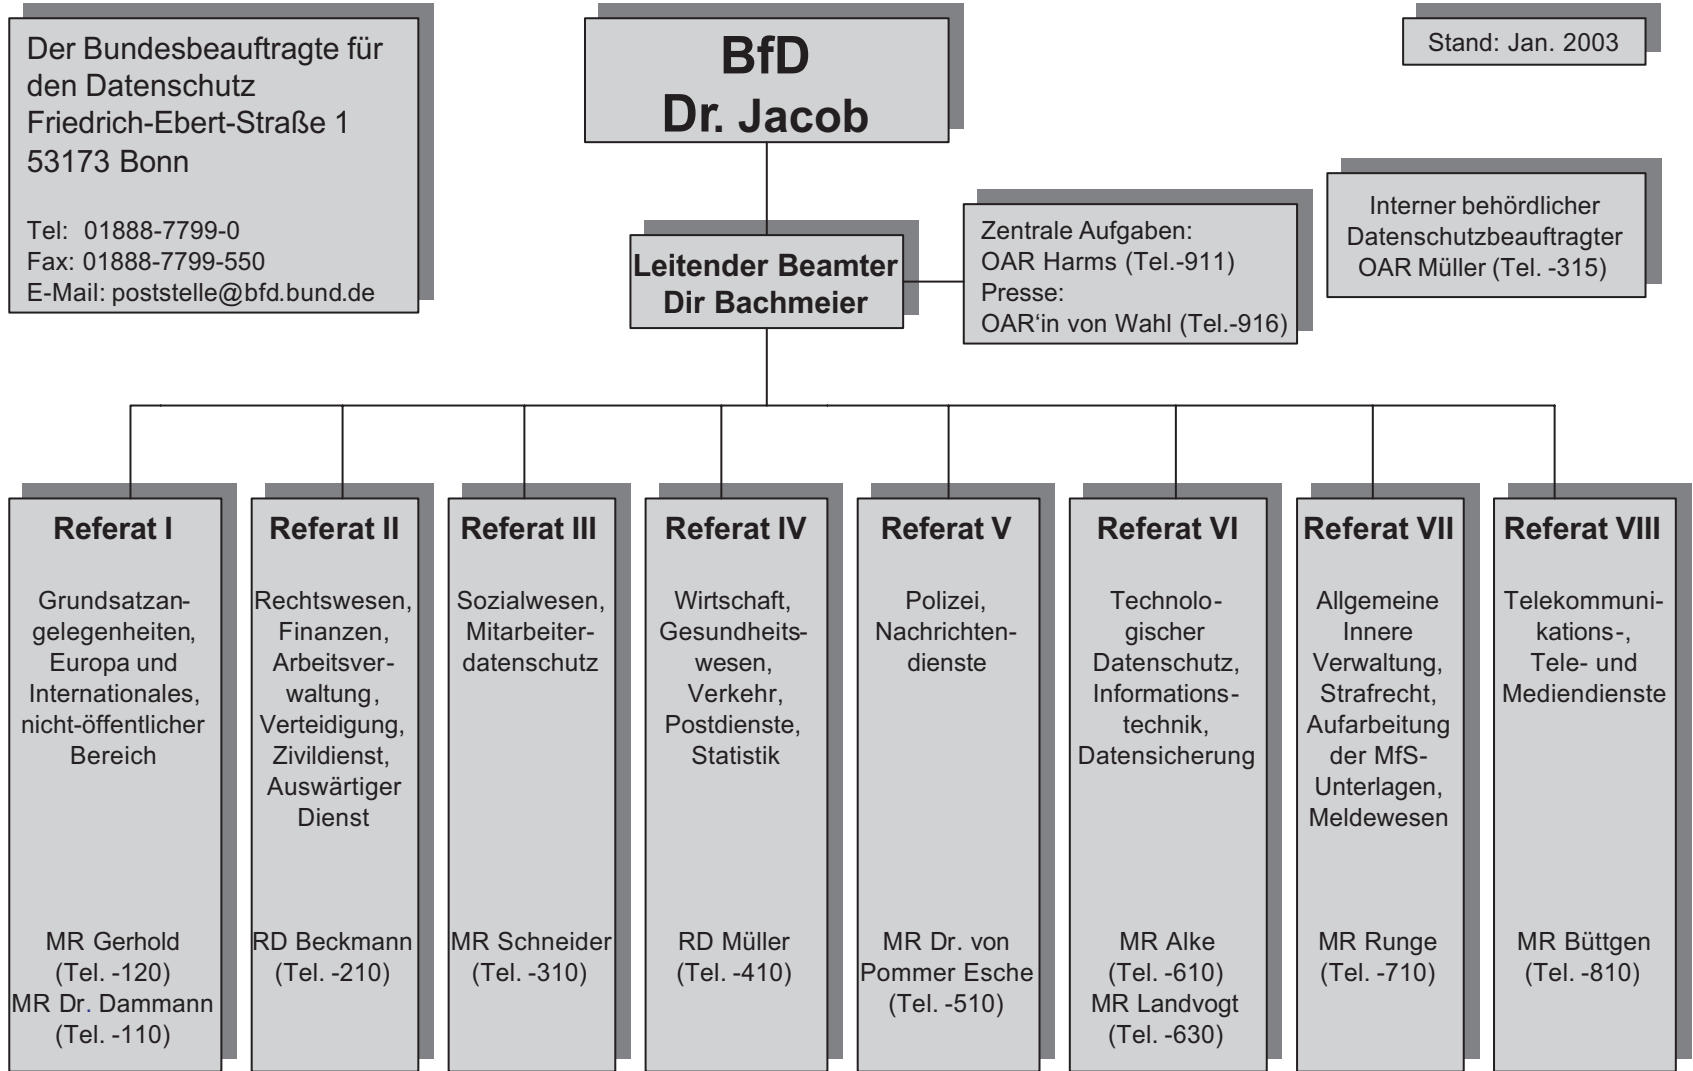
Der Bundesbeauftragte für den Datenschutz
Friedrich-Ebert-Straße 1
53173 Bonn

Tel: 01888-7799-0
Fax: 01888-7799-550
E-Mail: poststelle@bfd.bund.de

BfD
Dr. Jacob

Stand: Jan. 2003

Leitender Beamter
Dir Bachmeier

Zentrale Aufgaben:
OAR Harms (Tel.-911)
Presse:
OAR'in von Wahl (Tel.-916)

Interner behördlicher Datenschutzbeauftragter
OAR Müller (Tel. -315)

Referat I

Grundsatzangelegenheiten, Europa und Internationales, nicht-öffentlicher Bereich

MR Gerhold
(Tel. -120)
MR Dr. Dammann
(Tel. -110)

Referat II

Rechtswesen, Finanzen, Arbeitsverwaltung, Verteidigung, Zivildienst, Auswärtiger Dienst

RD Beckmann
(Tel. -210)

Referat III

Sozialwesen, Mitarbeiterdatenschutz

MR Schneider
(Tel. -310)

Referat IV

Wirtschaft, Gesundheitswesen, Verkehr, Postdienste, Statistik

RD Müller
(Tel. -410)

Referat V

Polizei, Nachrichtendienste

MR Dr. von Pommer Esche
(Tel. -510)

Referat VI

Technologischer Datenschutz, Informationstechnik, Datensicherung

MR Alke
(Tel. -610)
MR Landvogt
(Tel. -630)

Referat VII

Allgemeine Innere Verwaltung, Strafrecht, Aufarbeitung der MfS-Unterlagen, Meldewesen

MR Runge
(Tel. -710)

Referat VIII

Telekommunikations-, Tele- und Mediendienste

MR Büttgen
(Tel. -810)